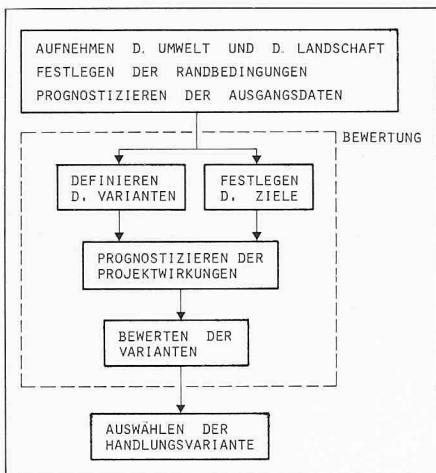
AUFNEHMEN D. UMWELT UND D. LANDSCHAFT
FESTLEGEN DER RANDBEDINGUNGEN
PROGNOSTIZIEREN DER AUSGANGSDATEN

BEWERTUNG

DEFINIEREN D. VARIANTEN

FESTLEGEN D. ZIELE

PROGNOSTIZIEREN DER PROJEKTWIRKUNGEN

BEWERTEN DER VARIANTEN

AUSWÄHLEN DER HANDLUNGSVARIANTE